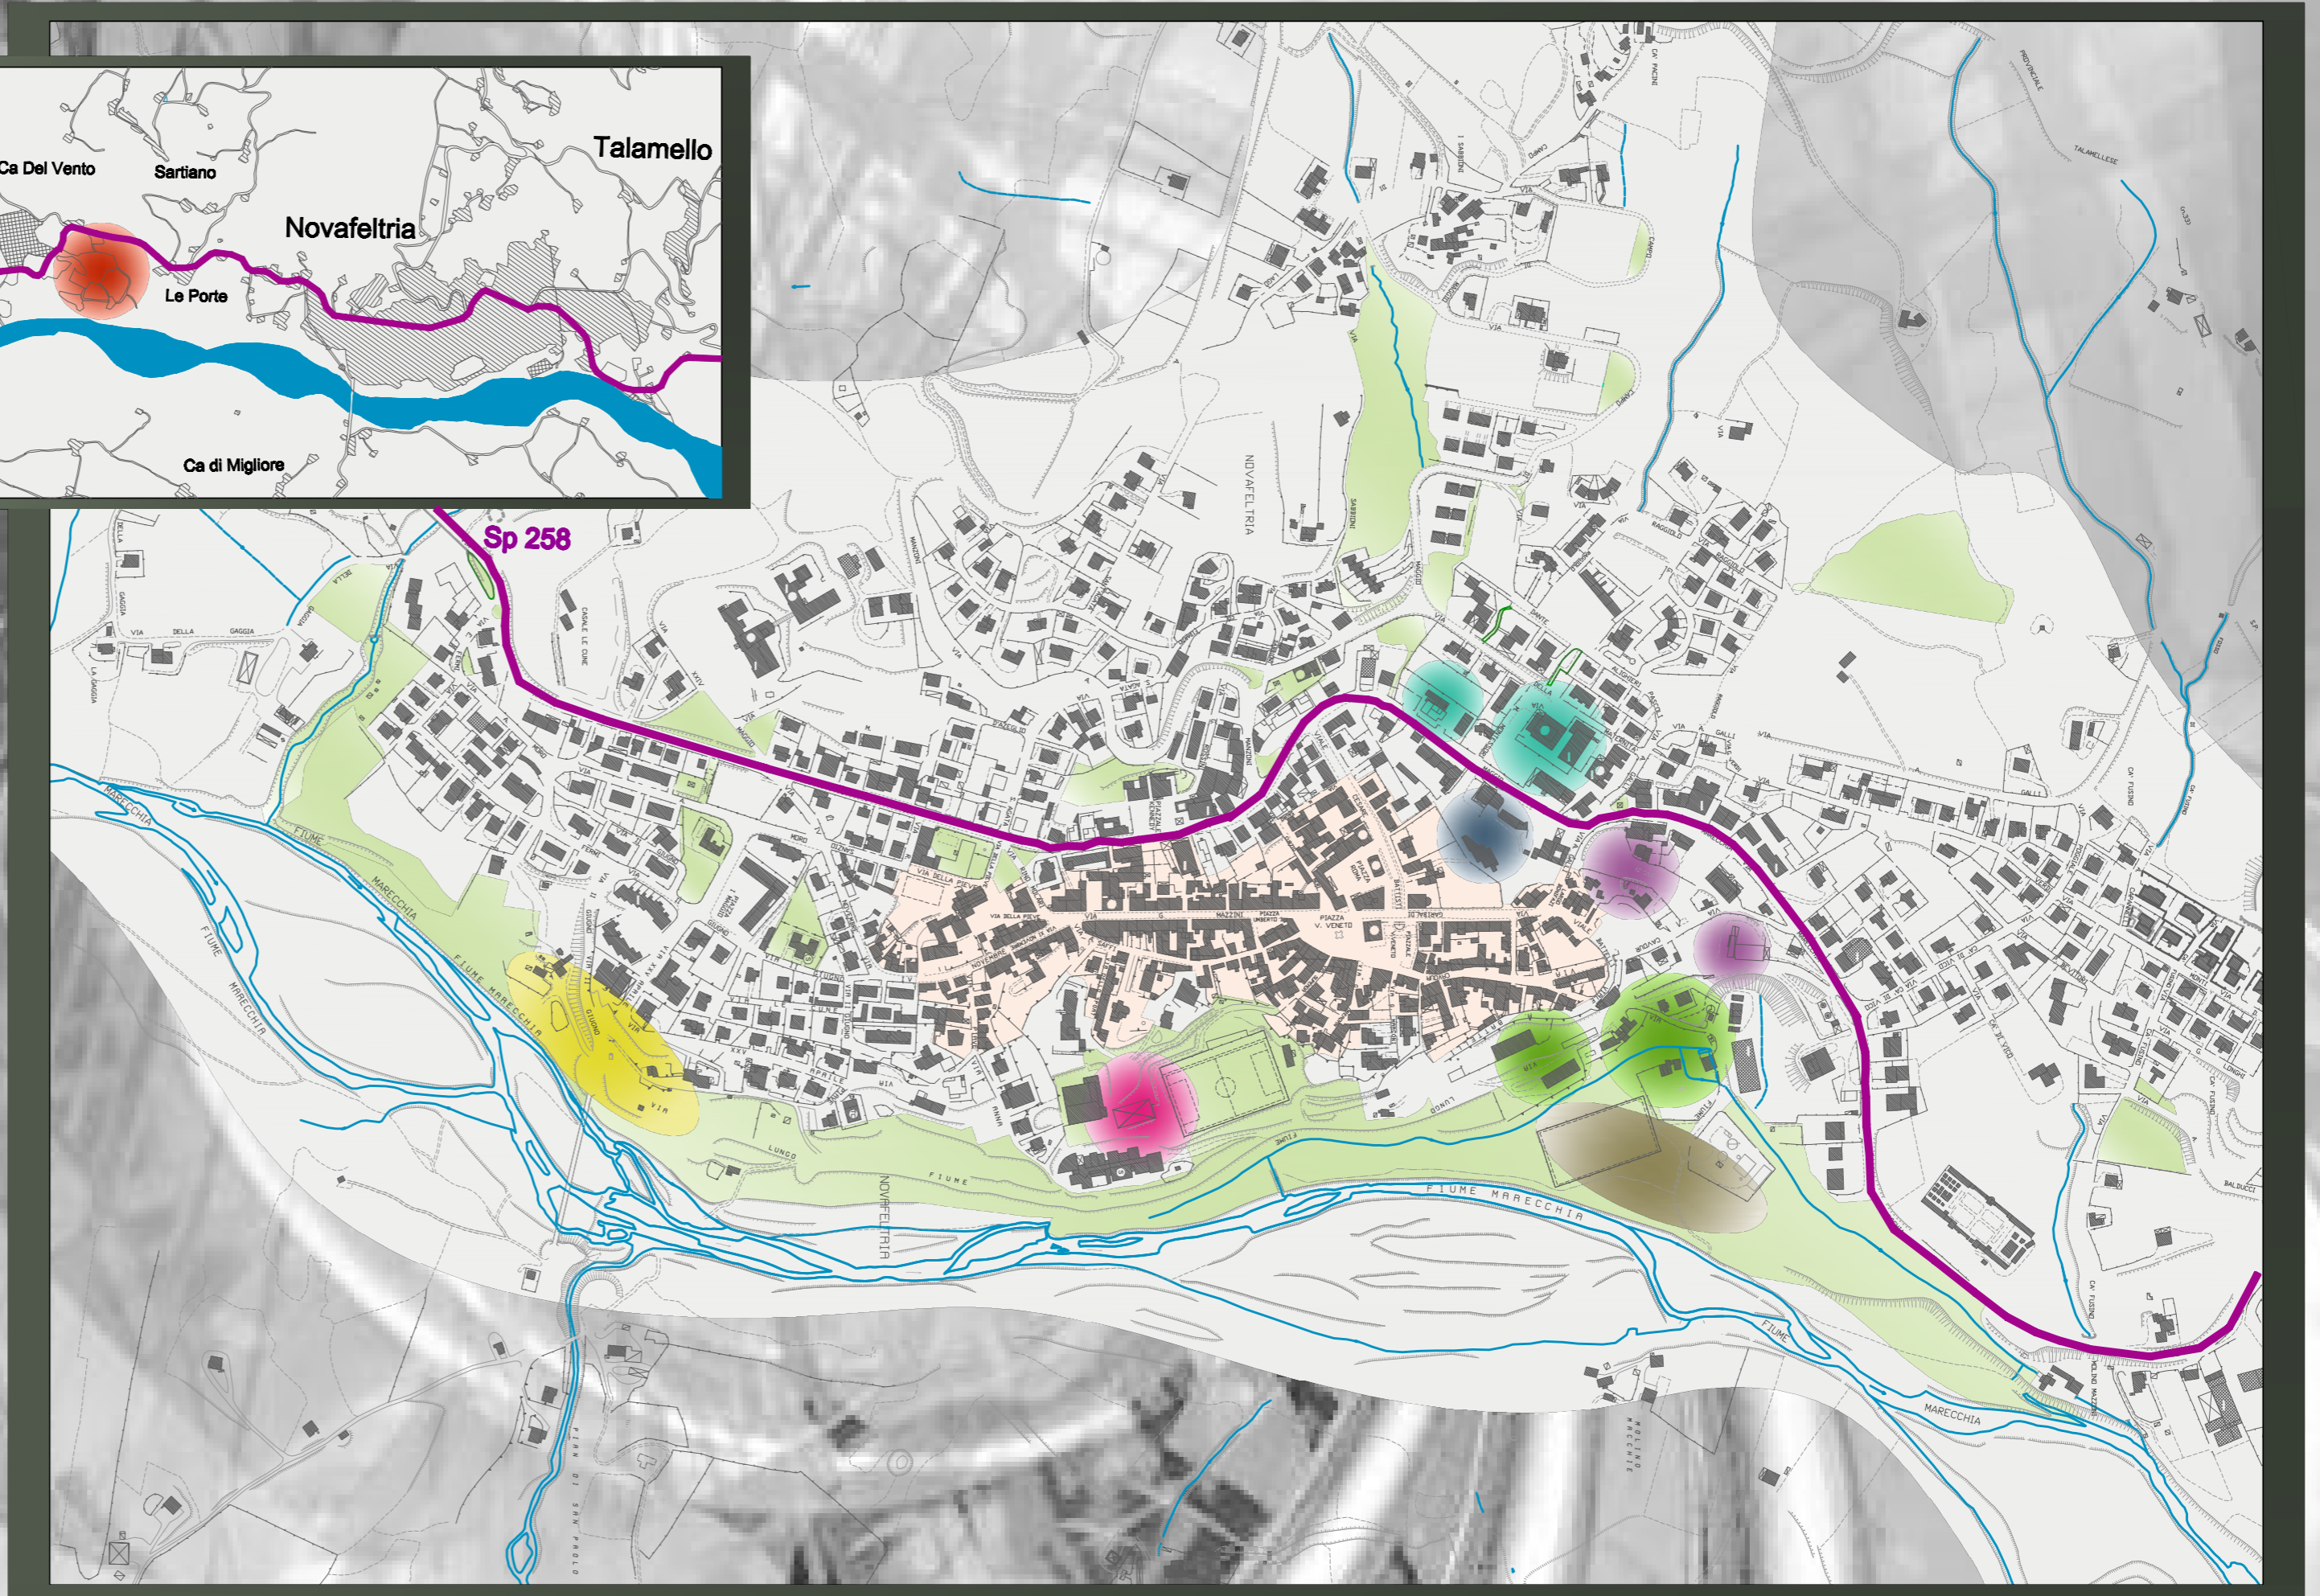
Ca Del Vento
Sartiano
Talamello
Novafeltria
Le Porte
Ca di Migliore
Sp 258
NOVAFELTRIA
FIUME MARECCHIA
FIUME MARECCHIA
MARECCHIA
FIUME
MARECCHIA
NOVAFELTRIA
FIUME MARECCHIA
FIUME
MARECCHIA
PIAZZA V. VENETO
VIA MAZZINI
VIA DELLA PIEVE
LUNGO FIUME